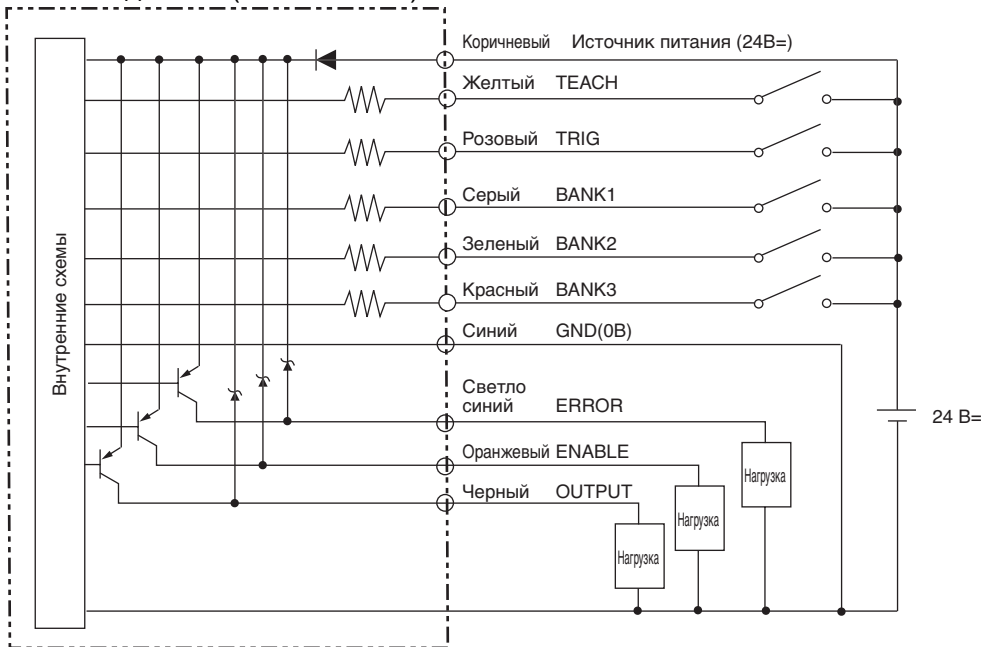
Внутрение схемы

Коричневый Источник питания (24В=)

Желтый TEACH

Розовый TRIG

Серый BANK1

Зеленый BANK2

Красный BANK3

Синий GND(0В)

Светло синий ERROR

Оранжевый ENABLE

Черный OUTPUT

24 В=

Нагрузка

Нагрузка

Нагрузка